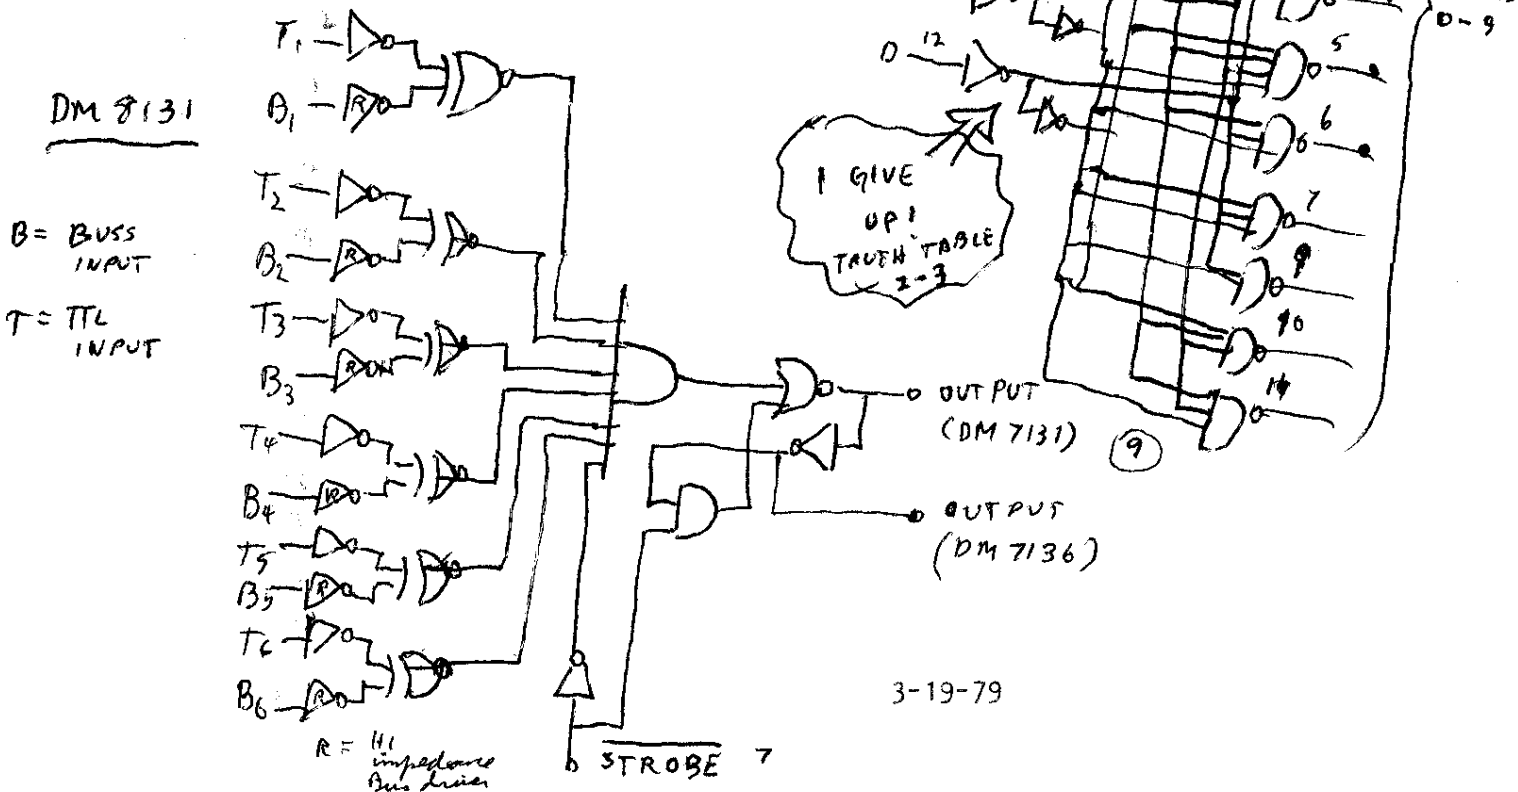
DM 8131

B = BUSS INPUT

T = TTL INPUT

$T_1$
$B_1$
$T_2$
$B_2$
$T_3$
$B_3$
$T_4$
$B_4$
$T_5$
$B_5$
$T_6$
$B_6$

R

R = Hi impedance Bus driver

$\overline{STROBE}$ 7

OUTPUT (DM 7131)

OUTPUT (DM 7136)

9

D 12

I GIVE UP! TRUTH TABLE 2-3

5
6
7
9
10
14

0-9

3-19-79